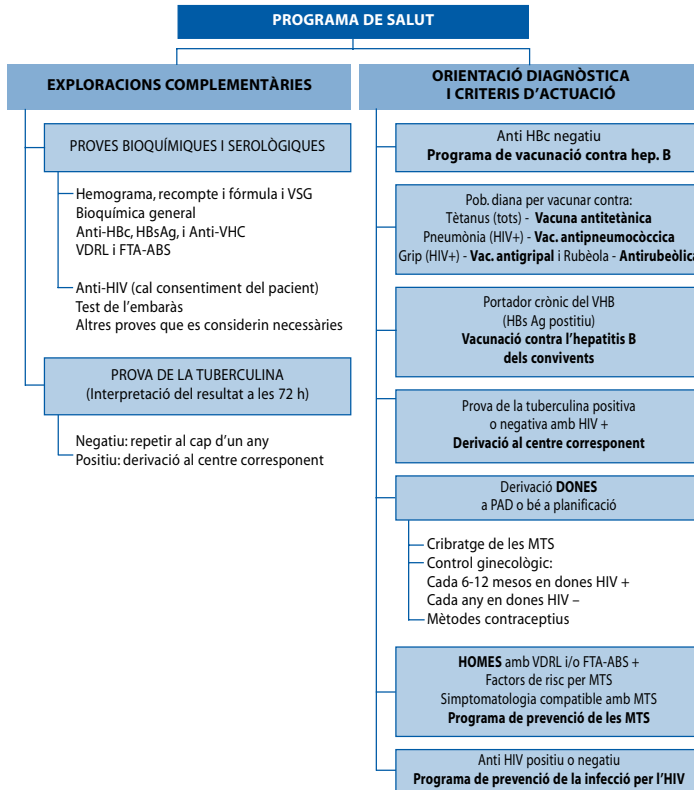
PROGRAMA DE SALUT

EXPLORACIONS COMPLEMENTÀRIES

PROVES BIOQUÍMIQUES I SEROLÒGIQUES

Hemograma, recompte i fórmula i VSG
Bioquímica general
Anti-HBc, HBsAg, i Anti-VHC
VDRL i FTA-ABS

Anti-HIV (cal consentiment del pacient)
Test de l'embaràs
Altres proves que es considerin necessàries

PROVA DE LA TUBERCULINA
(Interpretació del resultat a les 72 h)

Negatiu: repetir al cap d'un any
Positiu: derivació al centre corresponent

ORIENTACIÓ DIAGNÒSTICA
I CRITERIS D'ACTUACIÓ

Anti HBc negatiu
**Programa de vacunació contra hep. B**

Pob. diana per vacunar contra:
Tètanus (tots) - **Vacuna antitetànica**
Pneumònia (HIV+) - **Vac. antipneumocòccica**
Grip (HIV+) - **Vac. antigripal** i Rubèola - **Antirubeòlica**

Portador crònic del VHB
(HBs Ag positiu)
**Vacunació contra l'hepatitis B dels convivents**

Prova de la tuberculina positiva
o negativa amb HIV +
**Derivació al centre corresponent**

Derivació **DONES**
a PAD o bé a planificació

Cribratge de les MTS
Control ginecològic:
Cada 6-12 mesos en dones HIV +
Cada any en dones HIV –
Mètodes contraceptius

**HOMES** amb VDRL i/o FTA-ABS +
Factors de risc per MTS
Simptomatologia compatible amb MTS
**Programa de prevenció de les MTS**

Anti HIV positiu o negatiu
**Programa de prevenció de la infecció per l'HIV**